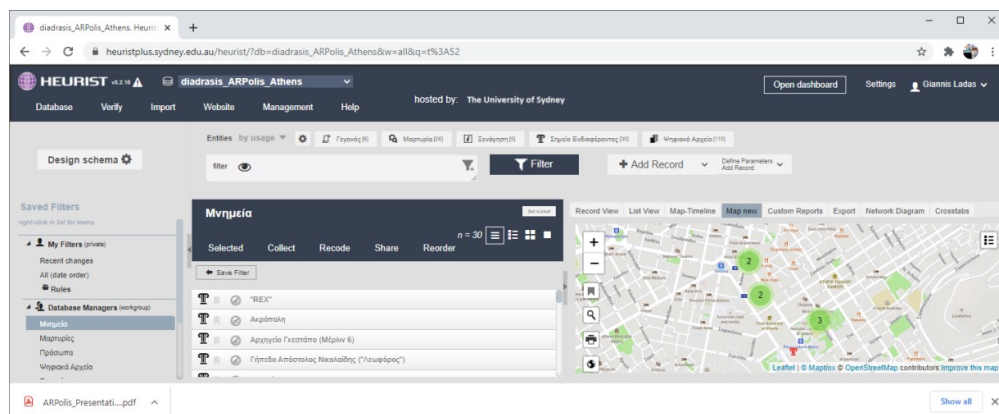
diadrasis_ARPolis_Athens. Heurist ×
+
heuristplus.sydney.edu.au/heurist/?db=diadrasis_ARPolis_Athens&w=all&q=t%3A52

HEURIST v6.2.18 diadrasis_ARPolis_Athens
Database Verify Import Website Management Help
hosted by: The University of Sydney
Open dashboard Settings Giannis Ladas

Design schema
Entities by usage Γεγονός [6] Μαρτυρία [36] Ξενάγηση [5] Σημείο Ενδιαφέροντος [30] Ψηφιακό Αρχείο [110]
filter
Filter
Add Record
Define Parameters Add Record

Saved Filters
right-click in list for menu
My Filters (private)
Recent changes
All (date order)
Rules
Database Managers (workgroup)
Μνημεία
Μαρτυρίες
Πρόσωπα
Ψηφιακά Αρχεία

Μνημεία
n = 30
Selected Collect Recode Share Reorder
Save Filter
"REX"
Ακρόπολη
Αρχηγείο Γκεστάπο (Μέρλιν 6)
Γήπεδο Απόστολος Νικολαΐδης ("Λεωφόρος")

Record View List View Map-Timeline Map new Custom Reports Export Network Diagram Crosstabs
2
2
3
Leaflet | © Mapbox © OpenStreetMap contributors Improve this map

ARPolis_Presentati....pdf
Show all